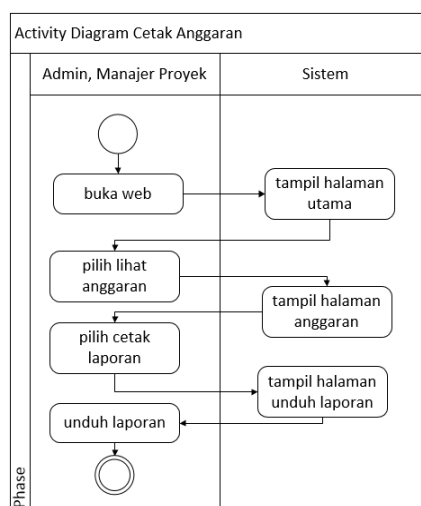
Activity Diagram Cetak Anggaran

Admin, Manajer Proyek

Sistem

buka web

tampil halaman utama

pilih lihat anggaran

tampil halaman anggaran

pilih cetak laporan

tampil halaman unduh laporan

unduh laporan

Phase